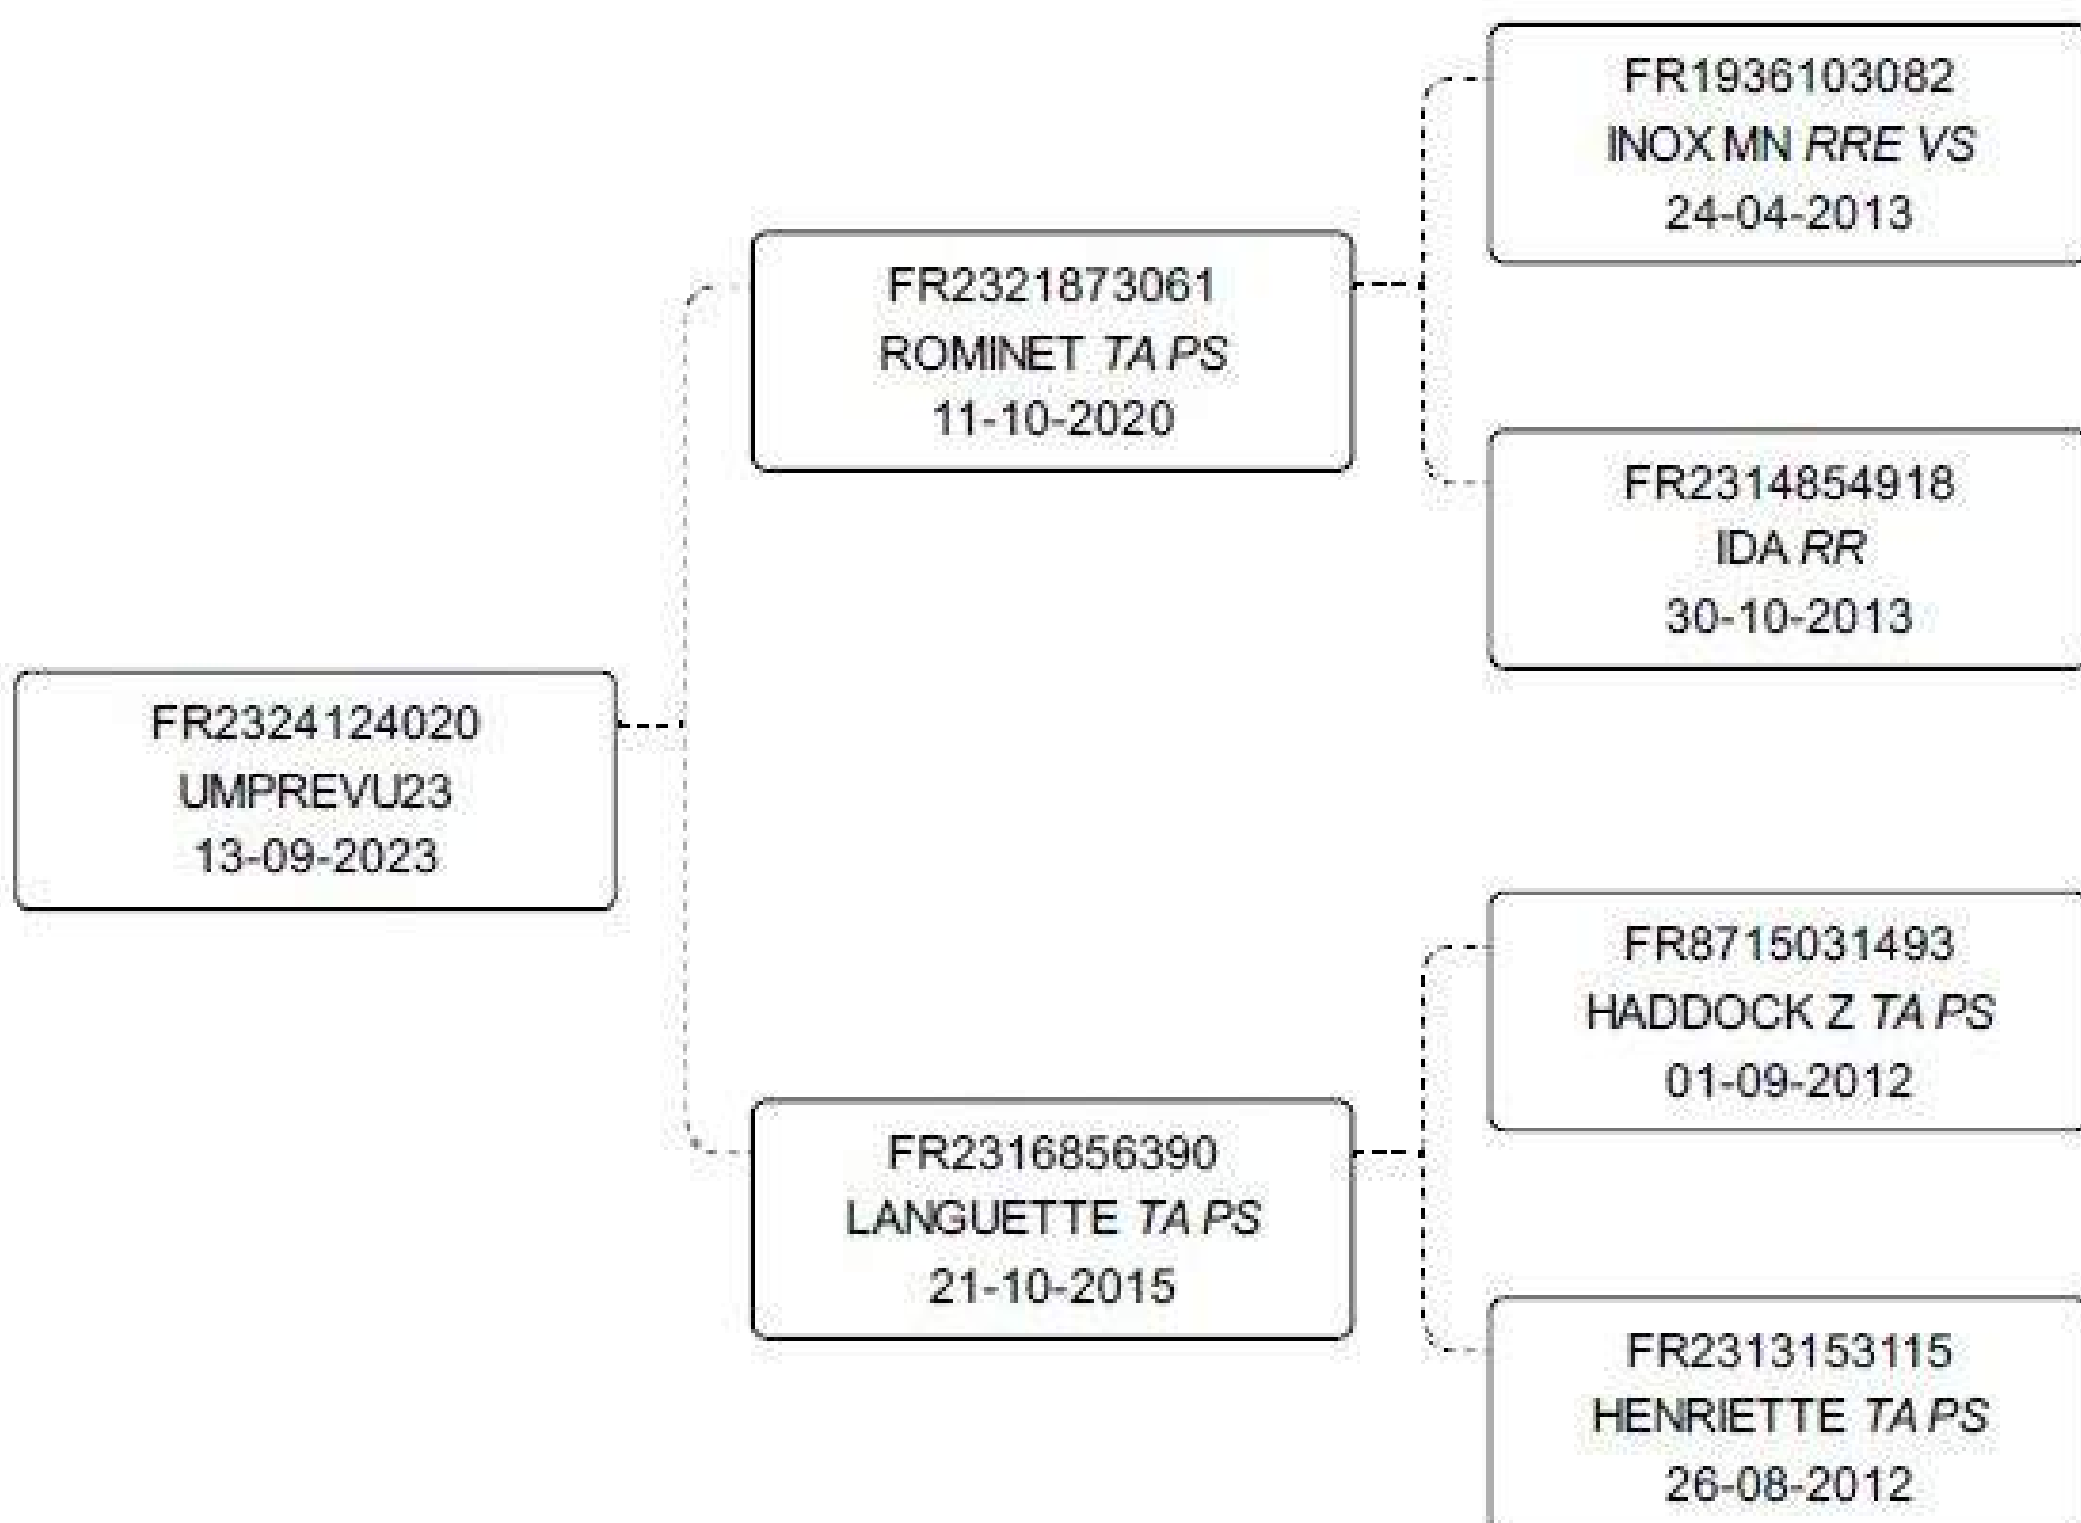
FR2324124020
UMPREVU23
13-09-2023

FR2321873061
ROMINET TA PS
11-10-2020

FR1936103082
INOX MN RRE VS
24-04-2013

FR2314854918
IDA RR
30-10-2013

FR2316856390
LANGUETTE TA PS
21-10-2015

FR8715031493
HADDOCK Z TA PS
01-09-2012

FR2313153115
HENRIETTE TA PS
26-08-2012